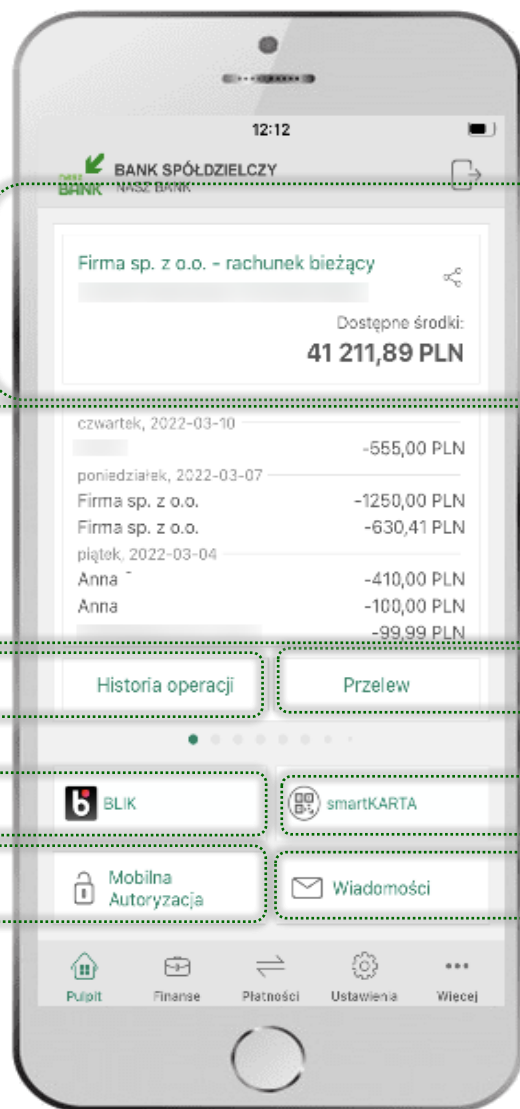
12:12

NASZ BANK BANK SPÓŁDZIELCZY NASZ BANK

Firma sp. z o.o. - rachunek bieżący

Dostępne środki:
41 211,89 PLN

czwartek, 2022-03-10
-555,00 PLN
poniedziałek, 2022-03-07
Firma sp. z o.o. -1250,00 PLN
Firma sp. z o.o. -630,41 PLN
piątek, 2022-03-04
Anna -410,00 PLN
Anna -100,00 PLN
-99,99 PLN

Historia operacji
Przelew

BLIK
smartKARTA

Mobilna Autoryzacja
Wiadomości

Pulpit
Finanse
Płatności
Ustawienia
Więcej